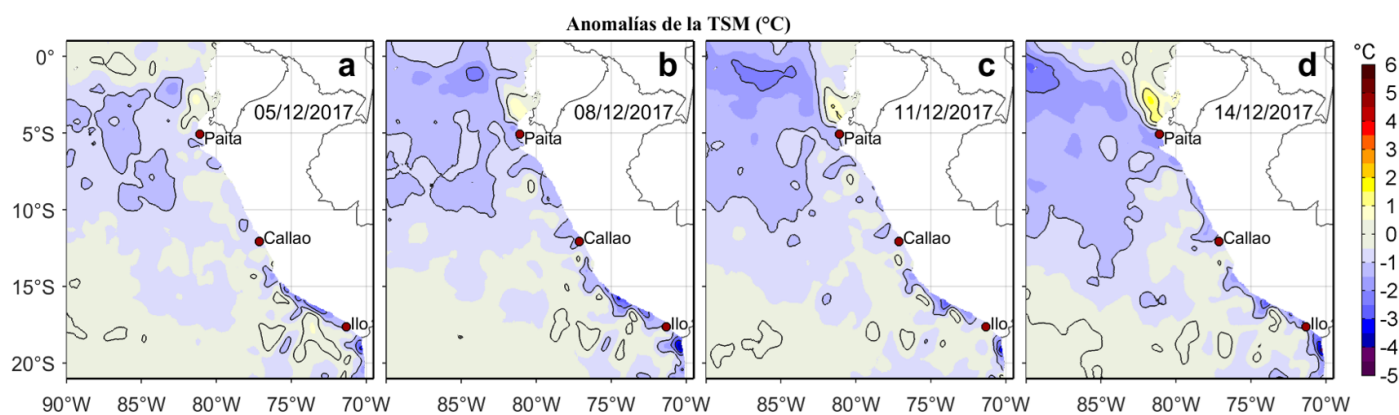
Anomalías de la TSM (°C)

a
05/12/2017
Paita
Callao
Ilo

b
08/12/2017
Paita
Callao
Ilo

c
11/12/2017
Paita
Callao
Ilo

d
14/12/2017
Paita
Callao
Ilo

0°
5°S
10°S
15°S
20°S

90°W 85°W 80°W 75°W 70°W
85°W 80°W 75°W 70°W
85°W 80°W 75°W 70°W
85°W 80°W 75°W 70°W

°C
6
5
4
3
2
1
0
-1
-2
-3
-4
-5